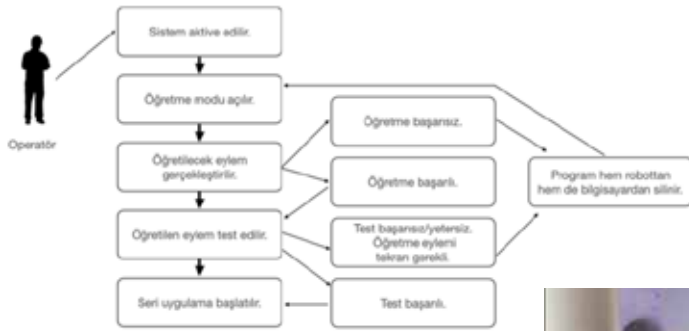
Operatör

Sistem aktive edilir.

Öğretme modu açılır.

Öğretilecek eylem gerçekleştirilir.

Öğretilen eylem test edilir.

Seri uygulama başlatılır.

Öğretme başarısız.

Öğretme başarılı.

Test başarısız/yetersiz. Öğretme eylemi tekrar gerekli.

Test başarılı.

Program hem robottan hem de bilgisayardan silinir.